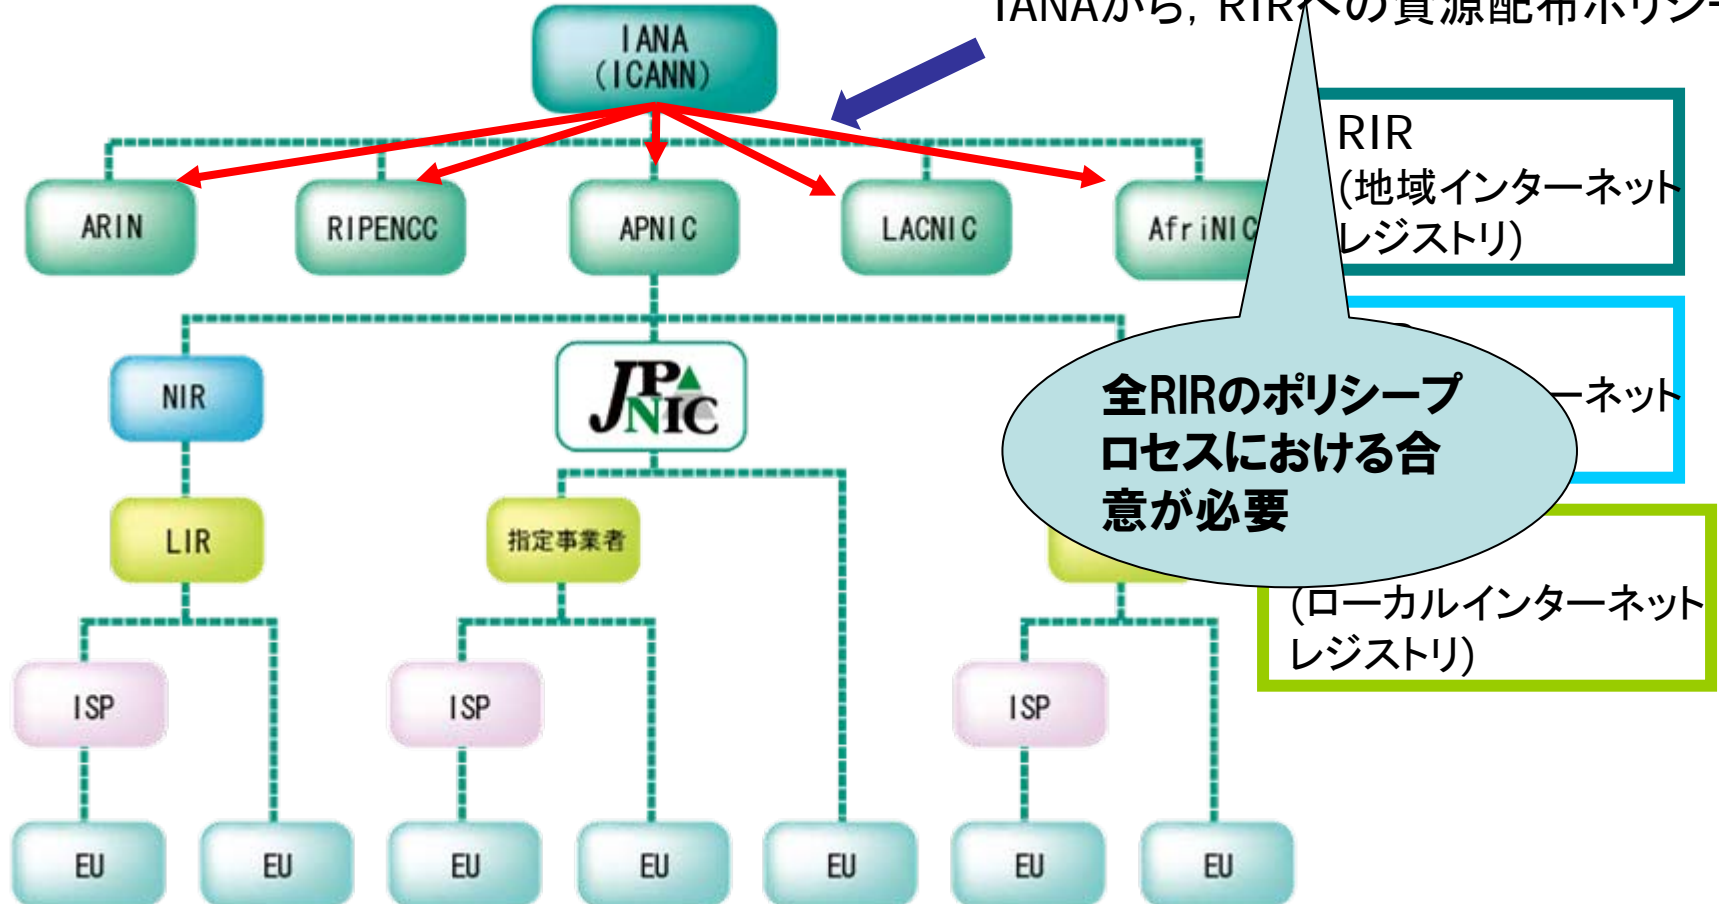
IANAから，RIR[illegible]の資源配布ポリシ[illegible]

IANA
(ICANN)

ARIN

RIPENCC

APNIC

LACNIC

AfriNIC

RIR
(地域インターネット
レジストリ)

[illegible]ーネット

全RIRのポリシープロセスにおける合意が必要

NIR

JPNIC

LIR

指定事業者

(ローカルインターネット
レジストリ)

ISP

ISP

ISP

EU

EU

EU

EU

EU

EU

EU